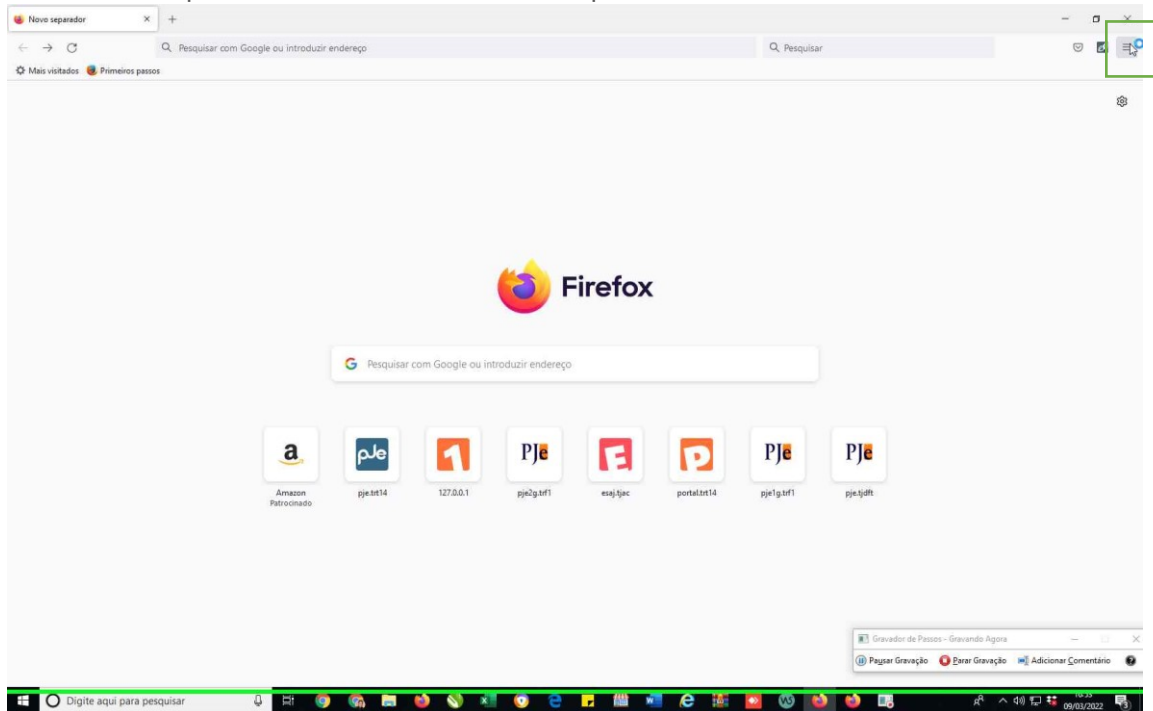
Novo separador

Pesquisar com Google ou introduzir endereço

Pesquisar

Mais visitados Primeiros passos

Firefox

Pesquisar com Google ou introduzir endereço

a
Amazon
Patrocinado

pJe
pje.trt14

127.0.0.1

PJe
pje2g.trf1

esaj.tjac

portal.trt14

PJe
pje1g.trf1

PJe
pje.tjdft

Gravador de Passos - Gravando Agora

Pausar Gravação Parar Gravação Adicionar Comentário

Digite aqui para pesquisar

09/03/2022